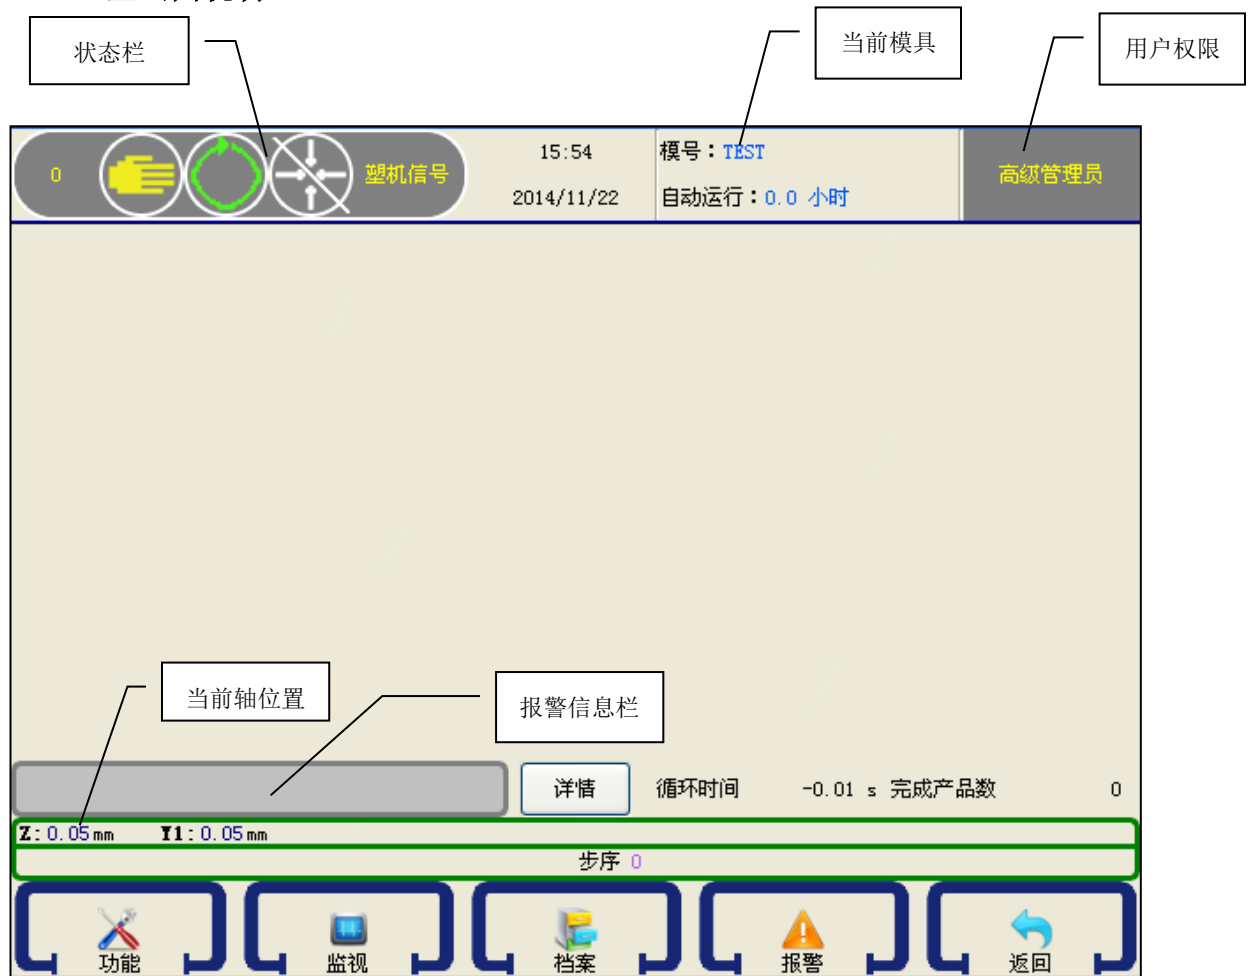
状态栏

当前模具

用户权限

0

塑机信号

15:54

2014/11/22

模号：TEST

自动运行：0.0 小时

高级管理员

当前轴位置

报警信息栏

详情

循环时间 -0.01 s 完成产品数 0

Z: 0.05 mm Y1: 0.05 mm

步序 0

功能

监视

档案

报警

返回